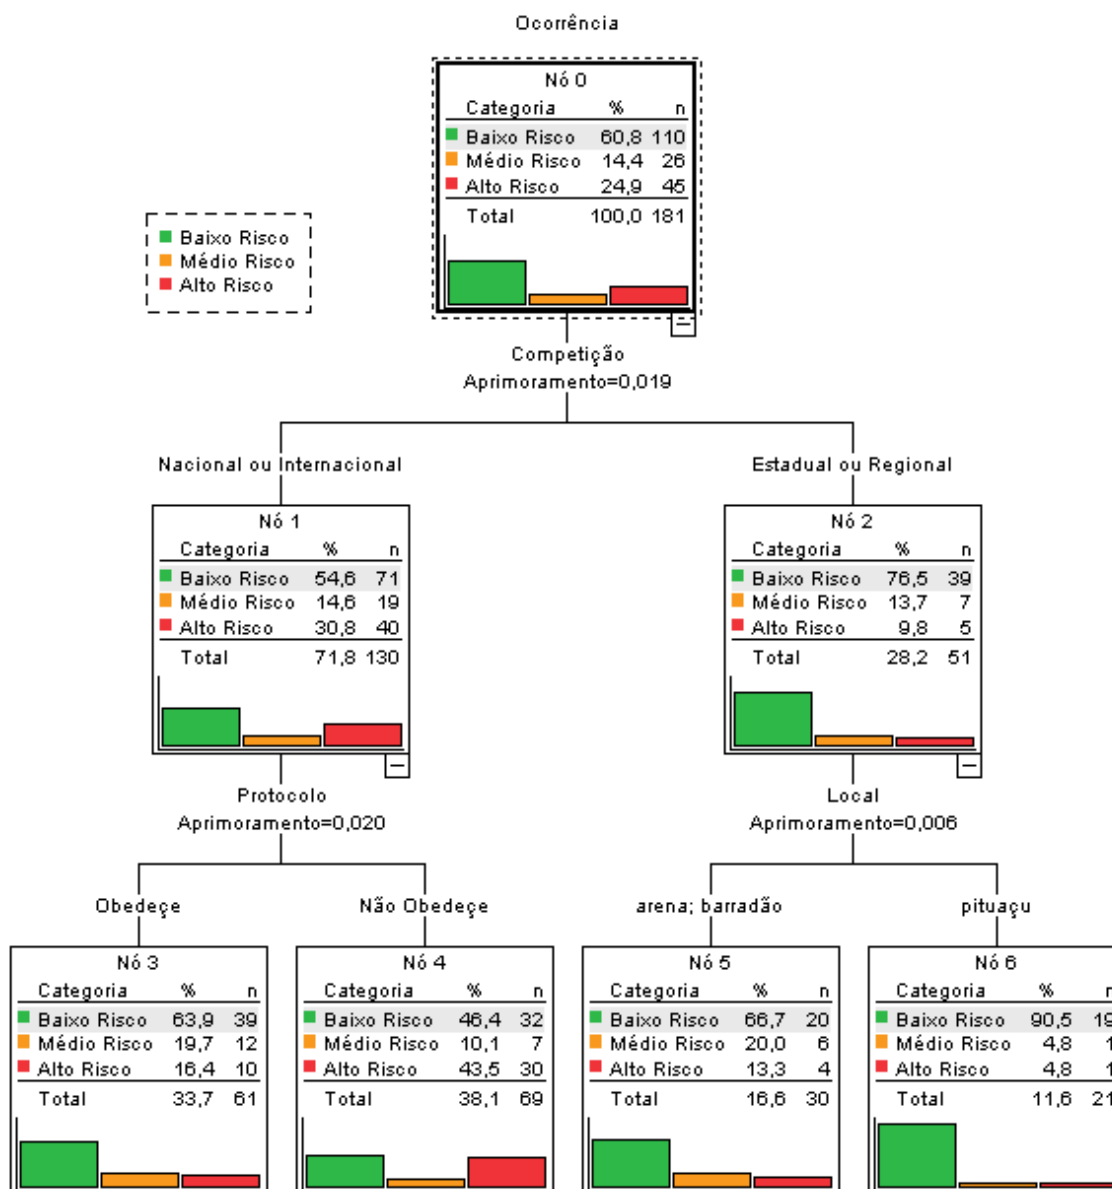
Ocorrência

Nó 0

| Categoria | % | n |
|---|---|---|
| Baixo Risco | 60,8 | 110 |
| Médio Risco | 14,4 | 26 |
| Alto Risco | 24,9 | 45 |
| Total | 100,0 | 181 |

Baixo Risco
Médio Risco
Alto Risco

Competição
Aprimoramento=0,019

Nacional ou Internacional

Nó 1

| Categoria | % | n |
|---|---|---|
| Baixo Risco | 54,6 | 71 |
| Médio Risco | 14,6 | 19 |
| Alto Risco | 30,8 | 40 |
| Total | 71,8 | 130 |

Estadual ou Regional

Nó 2

| Categoria | % | n |
|---|---|---|
| Baixo Risco | 76,5 | 39 |
| Médio Risco | 13,7 | 7 |
| Alto Risco | 9,8 | 5 |
| Total | 28,2 | 51 |

Protocolo
Aprimoramento=0,020

Local
Aprimoramento=0,006

Obedeçe

Nó 3

| Categoria | % | n |
|---|---|---|
| Baixo Risco | 63,9 | 39 |
| Médio Risco | 19,7 | 12 |
| Alto Risco | 16,4 | 10 |
| Total | 33,7 | 61 |

Não Obedeçe

Nó 4

| Categoria | % | n |
|---|---|---|
| Baixo Risco | 46,4 | 32 |
| Médio Risco | 10,1 | 7 |
| Alto Risco | 43,5 | 30 |
| Total | 38,1 | 69 |

arena; barradão

Nó 5

| Categoria | % | n |
|---|---|---|
| Baixo Risco | 66,7 | 20 |
| Médio Risco | 20,0 | 6 |
| Alto Risco | 13,3 | 4 |
| Total | 16,6 | 30 |

pituaçu

Nó 6

| Categoria | % | n |
|---|---|---|
| Baixo Risco | 90,5 | 19 |
| Médio Risco | 4,8 | 1 |
| Alto Risco | 4,8 | 1 |
| Total | 11,6 | 21 |